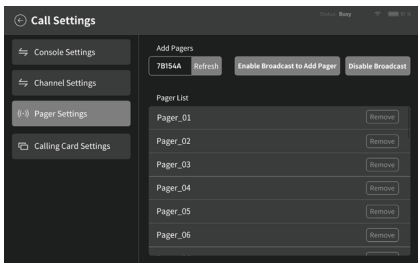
Call Settings

Busy

Console Settings

Channel Settings

Pager Settings

Calling Card Settings

Add Pagers

7B154A

Refresh

Enable Broadcast to Add Pager

Disable Broadcast

Pager List

| | |
|---|---|
| Pager_01 | Remove |
| Pager_02 | Remove |
| Pager_03 | Remove |
| Pager_04 | Remove |
| Pager_05 | Remove |
| Pager_06 | Remove |